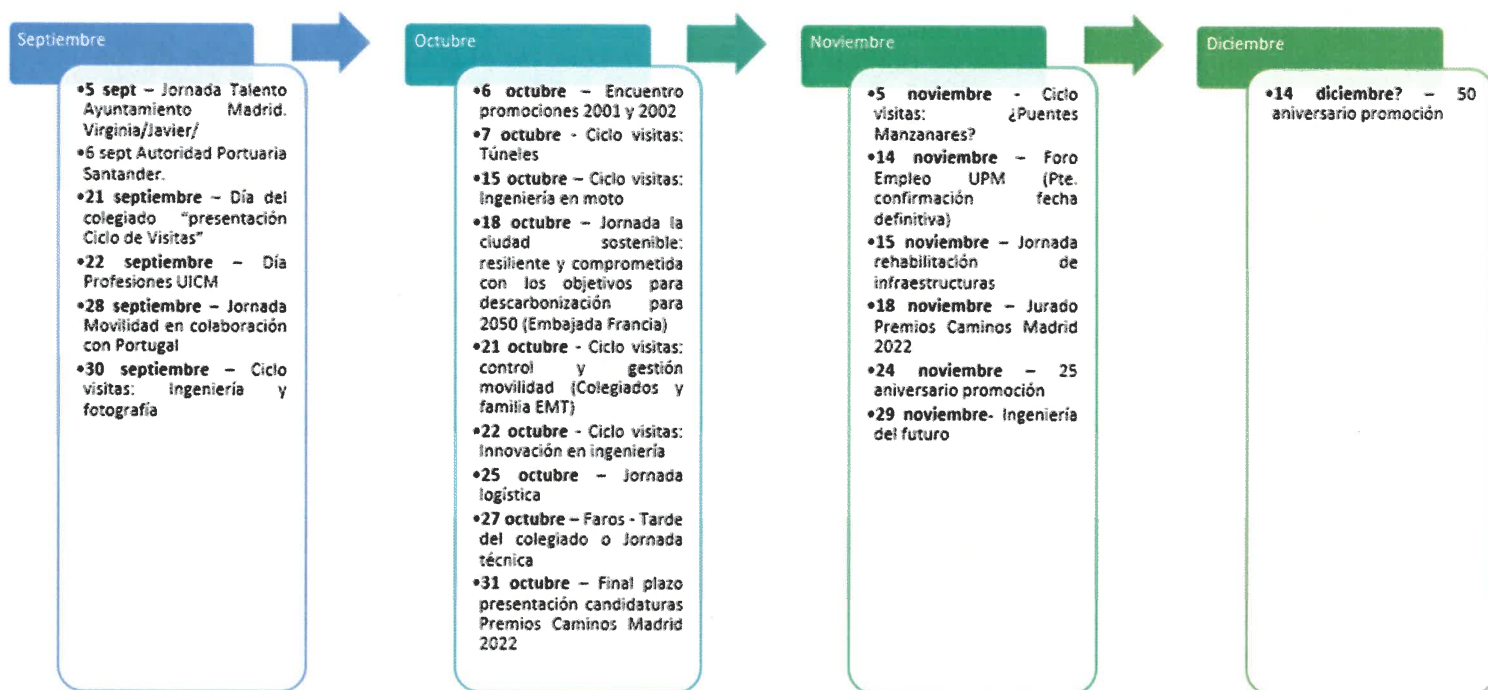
Septiembre

•5 sept – Jornada Talento Ayuntamiento Madrid. Virginia/Javier/
•6 sept Autoridad Portuaria Santander.
•21 septiembre – Día del colegiado "presentación Ciclo de Visitas"
•22 septiembre – Día Profesiones UICM
•28 septiembre – Jornada Movilidad en colaboración con Portugal
•30 septiembre – Ciclo visitas: Ingeniería y fotografía

Octubre

•6 octubre – Encuentro promociones 2001 y 2002
•7 octubre - Ciclo visitas: Túneles
•15 octubre – Ciclo visitas: Ingeniería en moto
•18 octubre – Jornada la ciudad sostenible: resiliente y comprometida con los objetivos para descarbonización para 2050 (Embajada Francia)
•21 octubre - Ciclo visitas: control y gestión movilidad (Colegiados y familia EMT)
•22 octubre - Ciclo visitas: Innovación en ingeniería
•25 octubre – Jornada logística
•27 octubre – Faros - Tarde del colegiado o Jornada técnica
•31 octubre – Final plazo presentación candidaturas Premios Caminos Madrid 2022

Noviembre

•5 noviembre - Ciclo visitas: ¿Puentes Manzanares?
•14 noviembre – Foro Empleo UPM (Pte. confirmación fecha definitiva)
•15 noviembre – Jornada rehabilitación de infraestructuras
•18 noviembre – Jurado Premios Caminos Madrid 2022
•24 noviembre – 25 aniversario promoción
•29 noviembre- Ingeniería del futuro

Diciembre

•14 diciembre? – 50 aniversario promoción